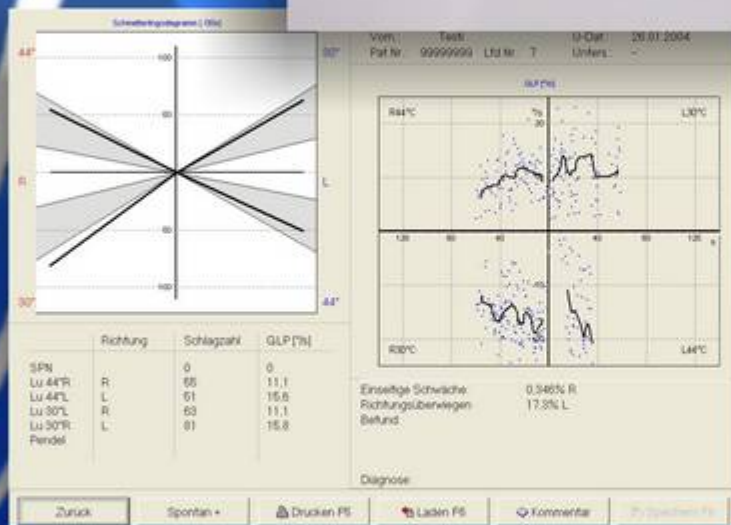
Schmetterlingsdiagramm [°/s]

44°
30°
R
L
30°
44°
100
50
50
100

Vorn. Testi U-Dat 26.01.2004
Pat Nr. 99999999 Lfd Nr. 7 Unters. -

GLP [%]

R44°C
L30°C
R30°C
L44°C
°/s
30
120
60
40
60
120
s

| | Richtung | Schlagzahl | GLP [%] |
|---|---|---|---|
| SPN | | 0 | 0 |
| Lu 44°R | R | 65 | 11,1 |
| Lu 44°L | L | 61 | 15,8 |
| Lu 30°L | R | 63 | 11,1 |
| Lu 30°R | L | 61 | 15,8 |
| Pendel | | | |

Einseitige Schwäche 0.346% R
Richtungsüberwiegen 17.3% L
Befund

Diagnose

Zurück
Spontan +
Drucken F5
Laden F6
Kommentar
Speichern F8